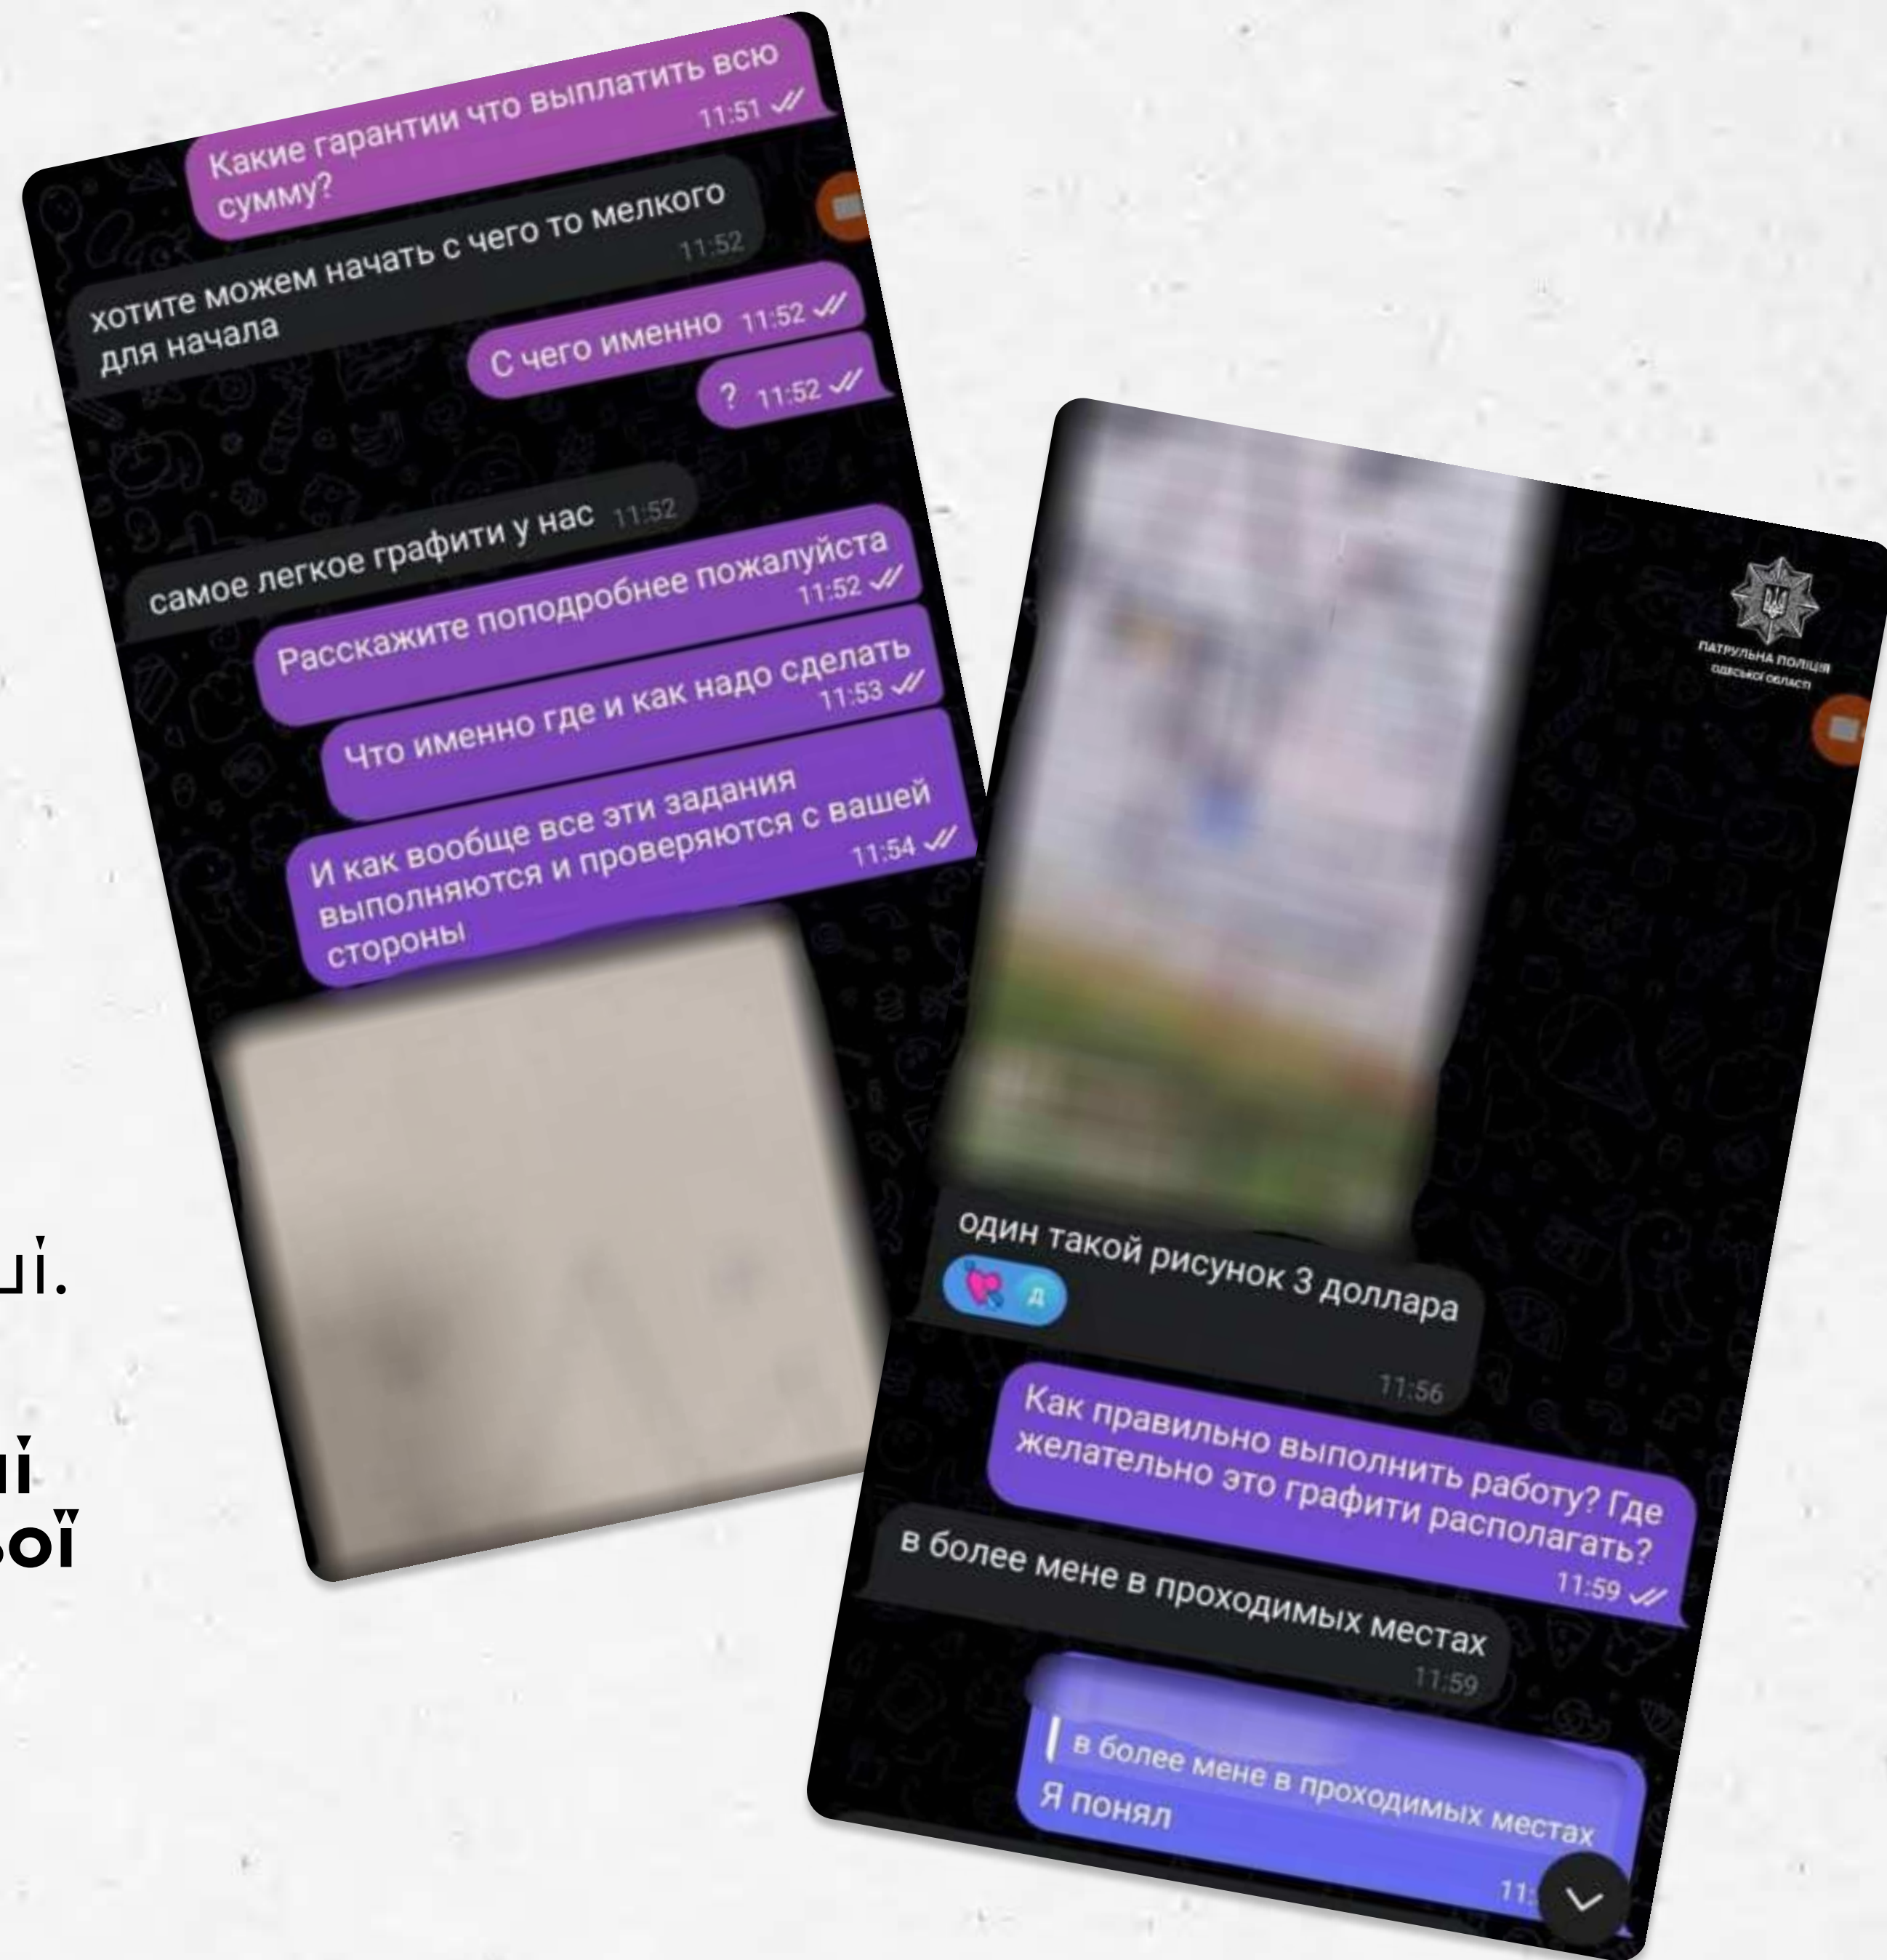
Какие гарантии что выплатить всю сумму? 11:51

хотите можем начать с чего то мелкого для начала 11:52

С чего именно 11:52

? 11:52

самое легкое графити у нас 11:52

Расскажите поподробнее пожалуйста 11:52

Что именно где и как надо сделать 11:53

И как вообще все эти задания выполняются и проверяются с вашей стороны 11:54

ці.

ні
ої

ПАТРУЛЬНА ПОЛІЦІЯ ОДЕСЬКОЇ ОБЛАСТІ

один такой рисунок 3 доллара
Д
11:56

Как правильно выполнить работу? Где желательно это графити располагать? 11:59

в более мене в проходимых местах 11:59

в более мене в проходимых местах
Я понял
11:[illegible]